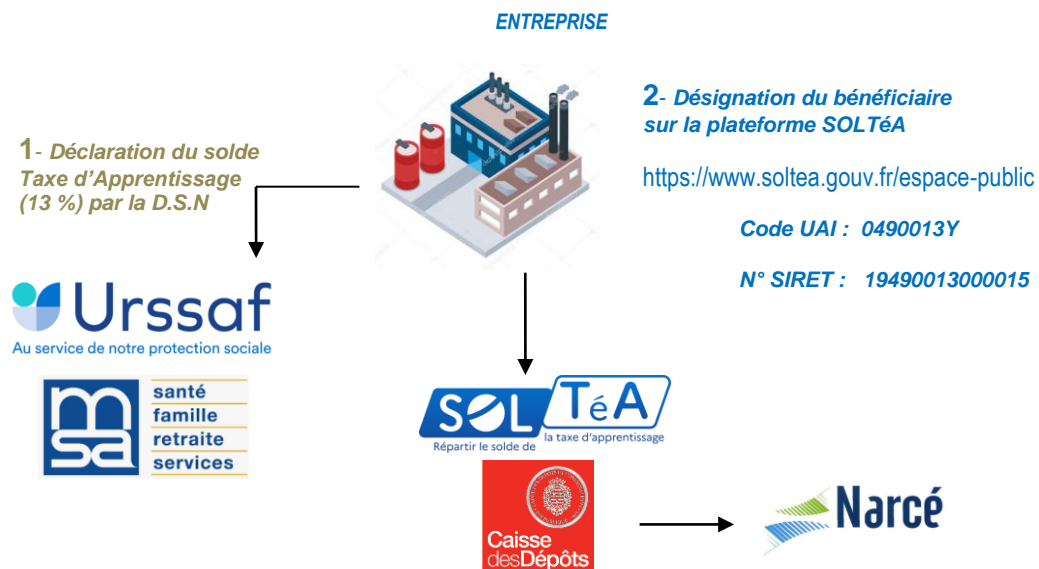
ENTREPRISE

1- Déclaration du solde Taxe d'Apprentissage (13 %) par la D.S.N

2- Désignation du bénéficiaire sur la plateforme SOLTéA

https://www.soltea.gouv.fr/espace-public

Code UAI : 0490013Y

N° SIRET : 19490013000015

Urssaf
Au service de notre protection sociale

msa
santé
famille
retraite
services

SOL TéA
Répartir le solde de la taxe d'apprentissage

Caisse des Dépôts

Narcé